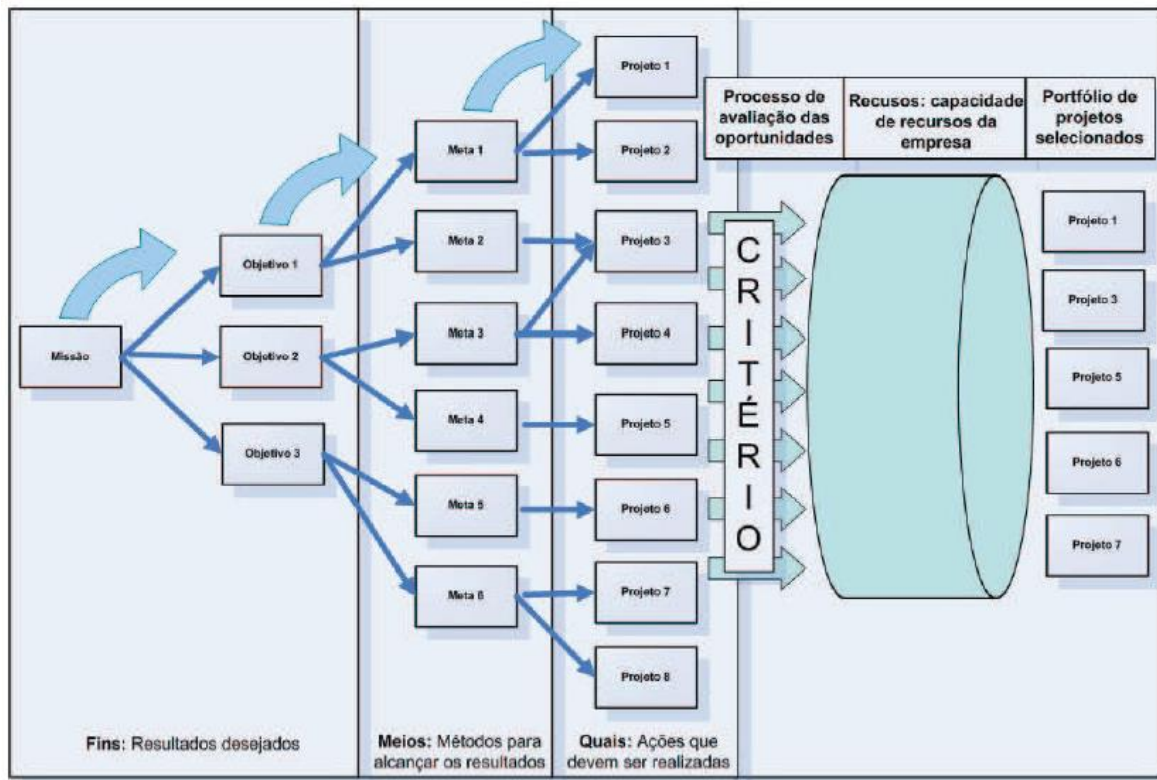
Missão

Objetivo 1

Objetivo 2

Objetivo 3

Meta 1

Meta 2

Meta 3

Meta 4

Meta 5

Meta 6

Projeto 1

Projeto 2

Projeto 3

Projeto 4

Projeto 5

Projeto 6

Projeto 7

Projeto 8

Processo de avaliação das oportunidades

Recusos: capacidade de recursos da empresa

Portfólio de projetos selecionados

C R I T É R I O

Projeto 1

Projeto 3

Projeto 5

Projeto 6

Projeto 7

Fins: Resultados desejados

Meios: Métodos para alcançar os resultados

Quais: Ações que devem ser realizadas